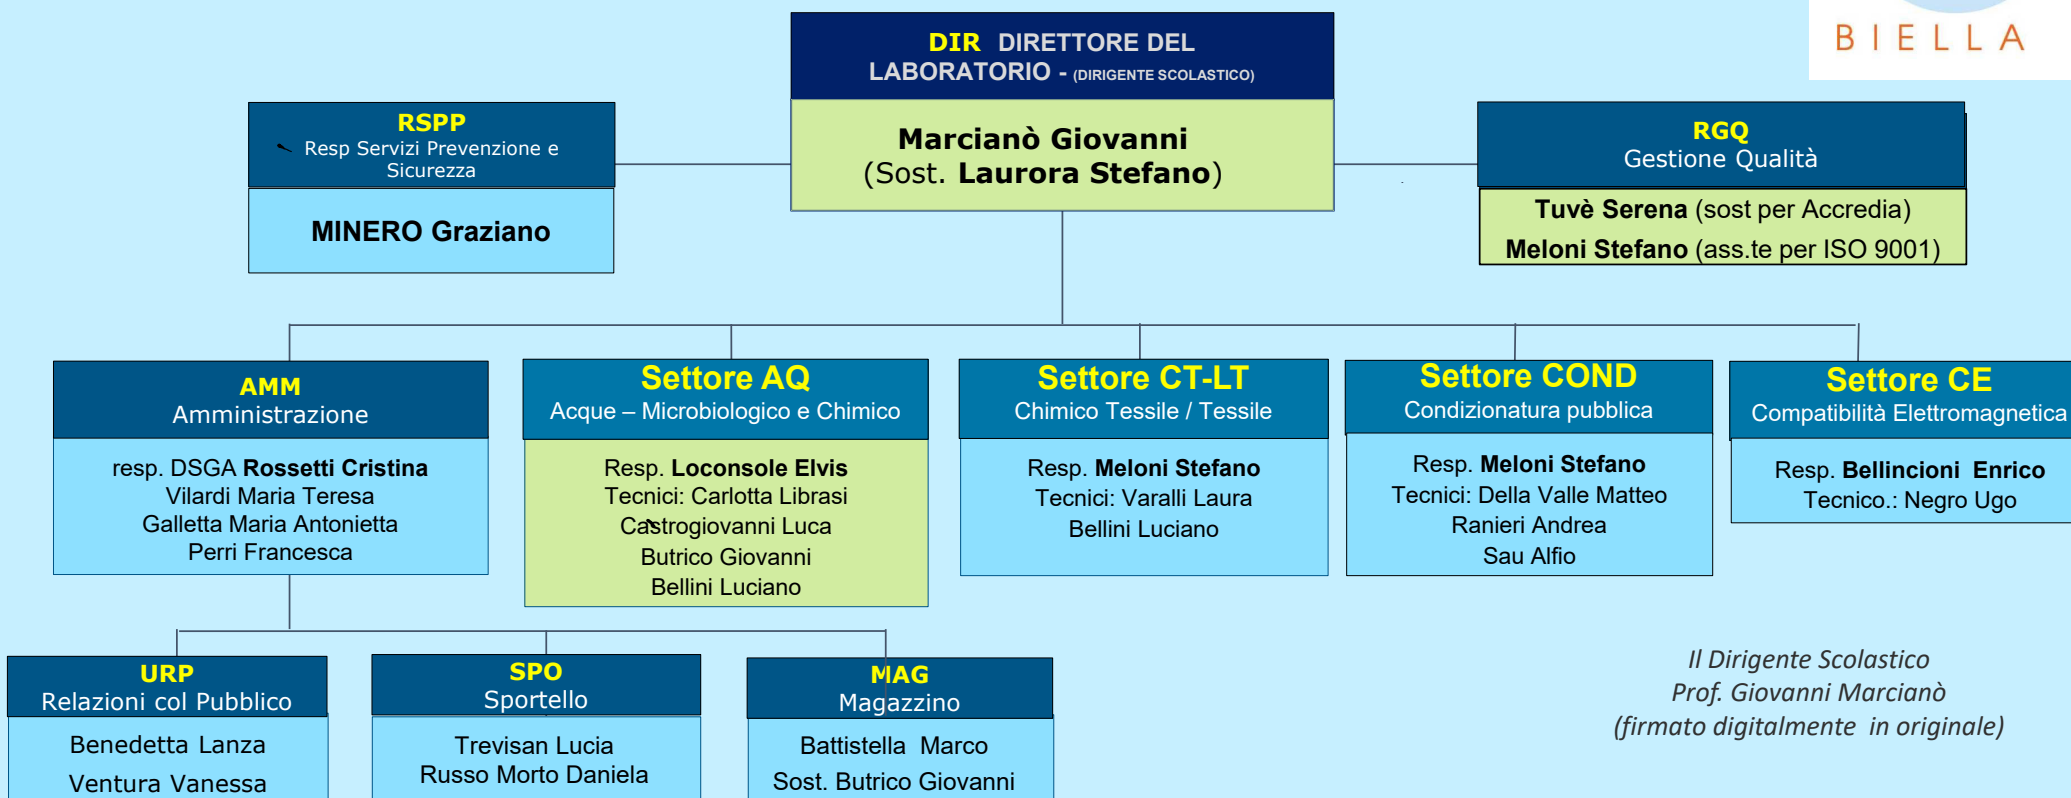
BIELLA

DIR DIRETTORE DEL LABORATORIO - (DIRIGENTE SCOLASTICO)

Marcianò Giovanni
(Sost. Laurora Stefano)

RSPP
Resp Servizi Prevenzione e Sicurezza

MINERO Graziano

RGQ
Gestione Qualità

Tuvè Serena (sost per Accredia)
Meloni Stefano (ass.te per ISO 9001)

AMM
Amministrazione

resp. DSGA Rossetti Cristina
Vilardi Maria Teresa
Galletta Maria Antonietta
Perri Francesca

Settore AQ
Acque – Microbiologico e Chimico

Resp. Loconsole Elvis
Tecnici: Carlotta Librasi
Castrogiovanni Luca
Butrico Giovanni
Bellini Luciano

Settore CT-LT
Chimico Tessile / Tessile

Resp. Meloni Stefano
Tecnici: Varalli Laura
Bellini Luciano

Settore COND
Condizionatura pubblica

Resp. Meloni Stefano
Tecnici: Della Valle Matteo
Ranieri Andrea
Sau Alfio

Settore CE
Compatibilità Elettromagnetica

Resp. Bellincioni Enrico
Tecnico.: Negro Ugo

URP
Relazioni col Pubblico

Benedetta Lanza
Ventura Vanessa

SPO
Sportello

Trevisan Lucia
Russo Morto Daniela

MAG
Magazzino

Battistella Marco
Sost. Butrico Giovanni

Il Dirigente Scolastico
Prof. Giovanni Marcianò
(firmato digitalmente in originale)